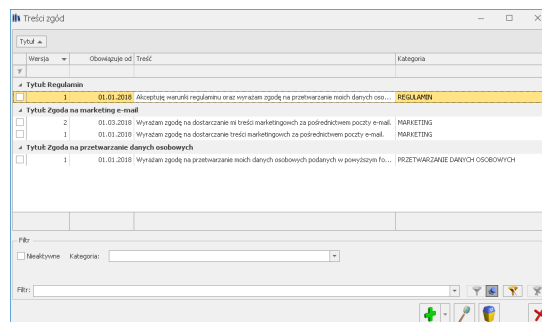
Treści zgód

Tytuł ▲

| | Wersja | Obowiązuje od | Treść | Kategoria |
|---|---|---|---|---|
| Tytuł: Regulamin | | | | |
| ☐ | 1 | 01.01.2018 | Akceptuję warunki regulaminu oraz wyrażam zgodę na przetwarzanie moich danych oso... | REGULAMIN |
| Tytuł: Zgoda na marketing e-mail | | | | |
| ☐ | 2 | 01.03.2018 | Wyrażam zgodę na dostarczanie mi treści marketingowych za pośrednictwem poczty e-mail. | MARKETING |
| ☐ | 1 | 01.01.2018 | Wyrażam zgodę na dostarczanie treści marketingowch za pośrednictwem poczty e-mail. | MARKETING |
| Tytuł: Zgoda na przetwarzanie danych osobowych | | | | |
| ☐ | 1 | 01.01.2018 | Wyrażam zgodę na przetwarzanie moich danych osobowych podanych w powyższym fo... | PRZETWARZANIE DANYCH OSOBOWYCH |

Filtr

☐ Nieaktywne Kategoria:

Filtr: